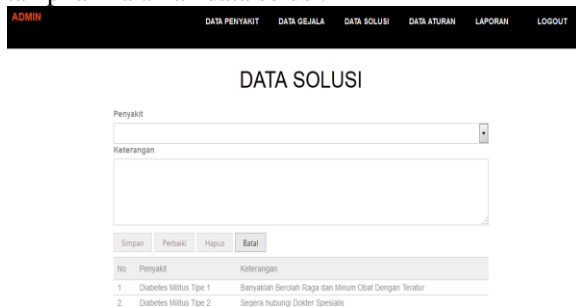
ADMIN

DATA PENYAKIT DATA GEJALA DATA SOLUSI DATA ATURAN LAPORAN LOGOUT

DATA SOLUSI

Penyakit

Keterangan

Simpan Perbaiki Hapus Batal

| No | Penyakit | Keterangan |
|---|---|---|
| 1 | Diabetes Militus Tipe 1 | Banyaklah Berolah Raga dan Minum Obat Dengan Teratur |
| 2 | Diabetes Militus Tipe 2 | Segera hubungi Dokter Spesialis |